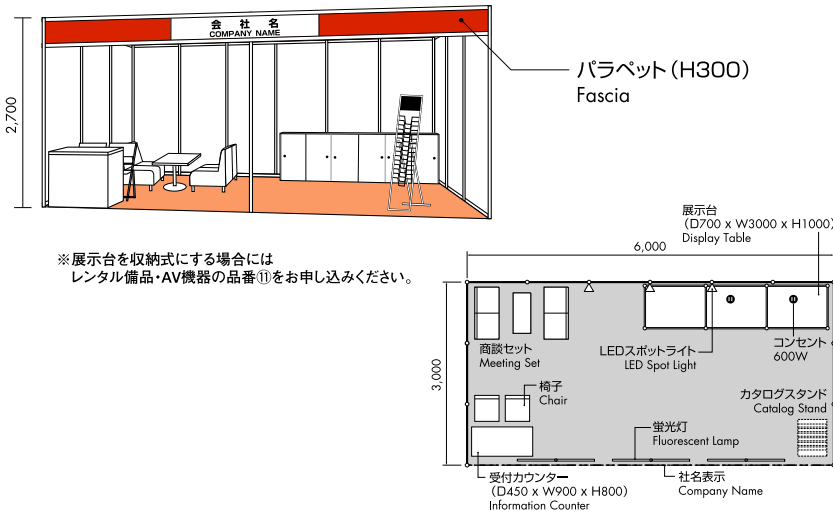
会　社　名
COMPANY NAME

2,700

パラペット（H300）
Fascia

※展示台を収納式にする場合には
レンタル備品・AV機器の品番⑪をお申し込みください。

展示台
（D700 x W3000 x H1000）
Display Table

6,000

3,000

商談セット
Meeting Set

LEDスポットライト
LED Spot Light

コンセント
600W

椅子
Chair

カタログスタンド
Catalog Stand

蛍光灯
Fluorescent Lamp

受付カウンター
（D450 x W900 x H800）
Information Counter

社名表示
Company Name